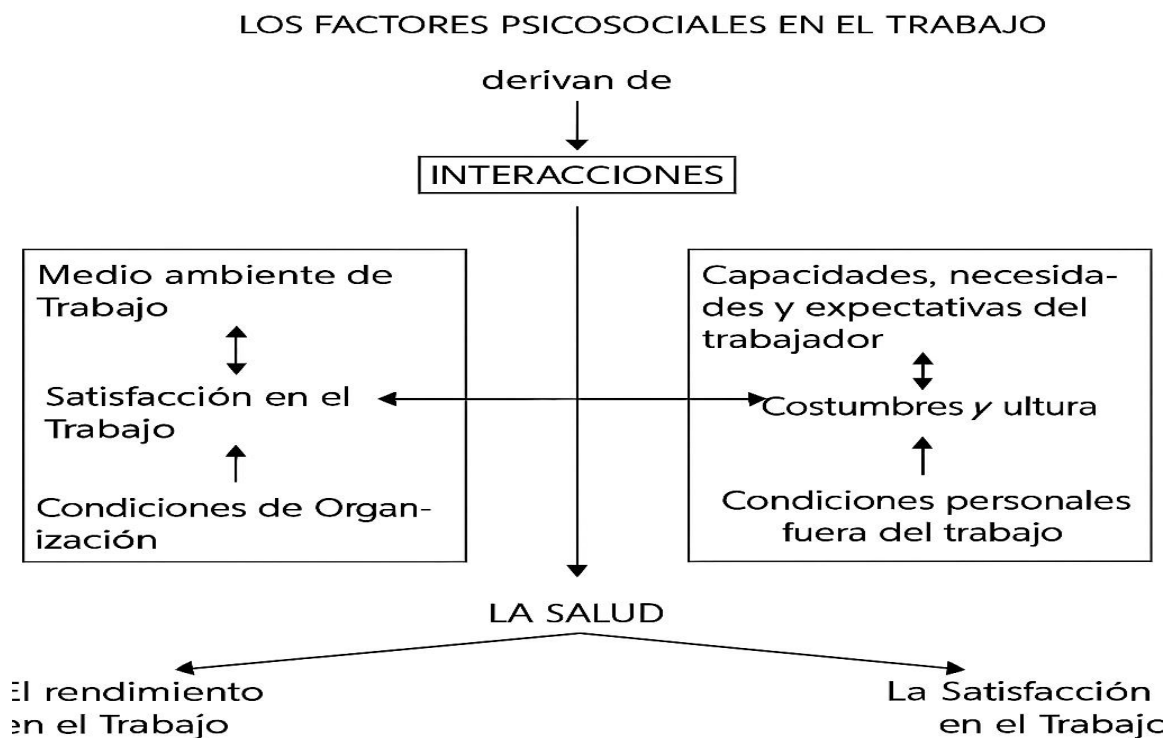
LOS FACTORES PSICOSOCIALES EN EL TRABAJO

derivan de

INTERACCIONES

Medio ambiente de Trabajo

Satisfacción en el Trabajo

Condiciones de Organización

Capacidades, necesidades y expectativas del trabajador

Costumbres y ultura

Condiciones personales fuera del trabajo

LA SALUD

El rendimiento en el Trabajo

La Satisfacción en el Trabajo